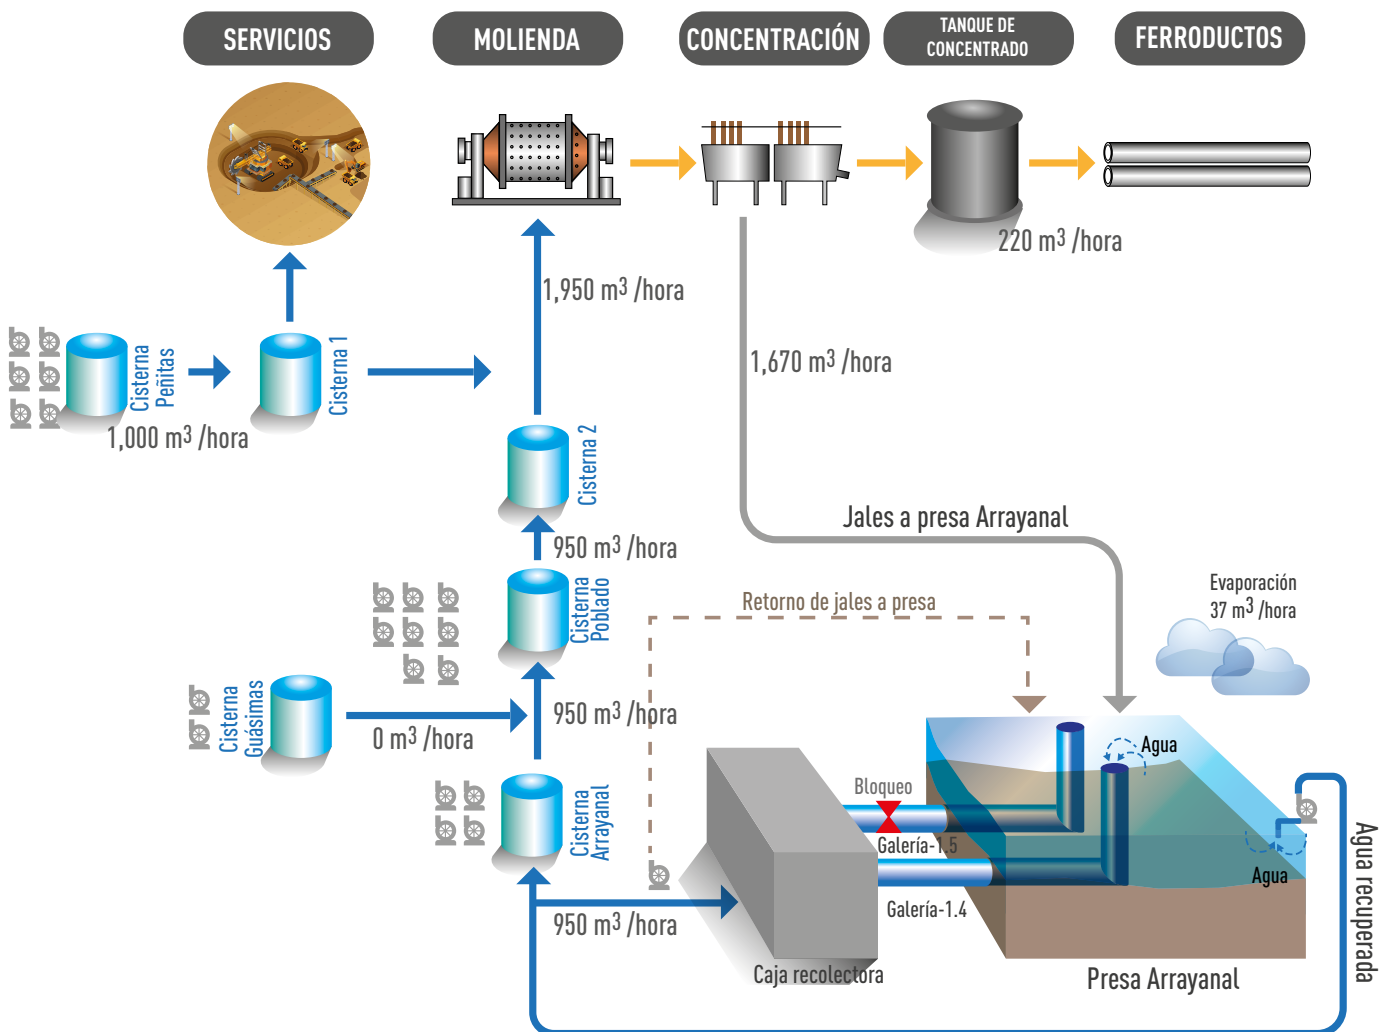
SERVICIOS

MOLIENDA

CONCENTRACIÓN

TANQUE DE CONCENTRADO

FERRODUCTOS

220 $m^3$ /hora

1,950 $m^3$ /hora

1,670 $m^3$ /hora

Cisterna Peñitas

Cisterna 1

1,000 $m^3$ /hora

Cisterna 2

950 $m^3$ /hora

Jales a presa Arrayanal

Cisterna Poblado

Retorno de jales a presa

Evaporación 37 $m^3$ /hora

Cisterna Guásimas

0 $m^3$ /hora

950 $m^3$ /hora

Agua

Bloqueo

Cisterna Arrayanal

Galería-1.5

Agua

Agua recuperada

Galería-1.4

950 $m^3$ /hora

Caja recolectora

Presa Arrayanal